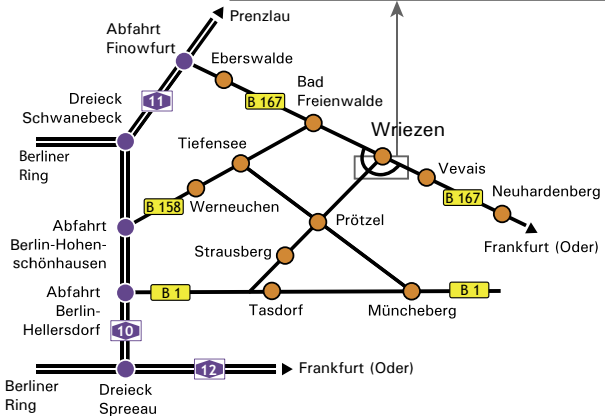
Prenzlau

Abfahrt Finowfurt

Eberswalde

11

Dreieck Schwanebeck

B 167

Bad Freienwalde

Wriezen

Tiefensee

Berliner Ring

Vevais

B 167

Neuhardenberg

B 158

Werneuchen

Prötzel

Frankfurt (Oder)

Abfahrt Berlin-Hohenschönhausen

Strausberg

Abfahrt Berlin-Hellersdorf

B 1

Tasdorf

Müncheberg

B 1

10

12

Frankfurt (Oder)

Berliner Ring

Dreieck Spreeau